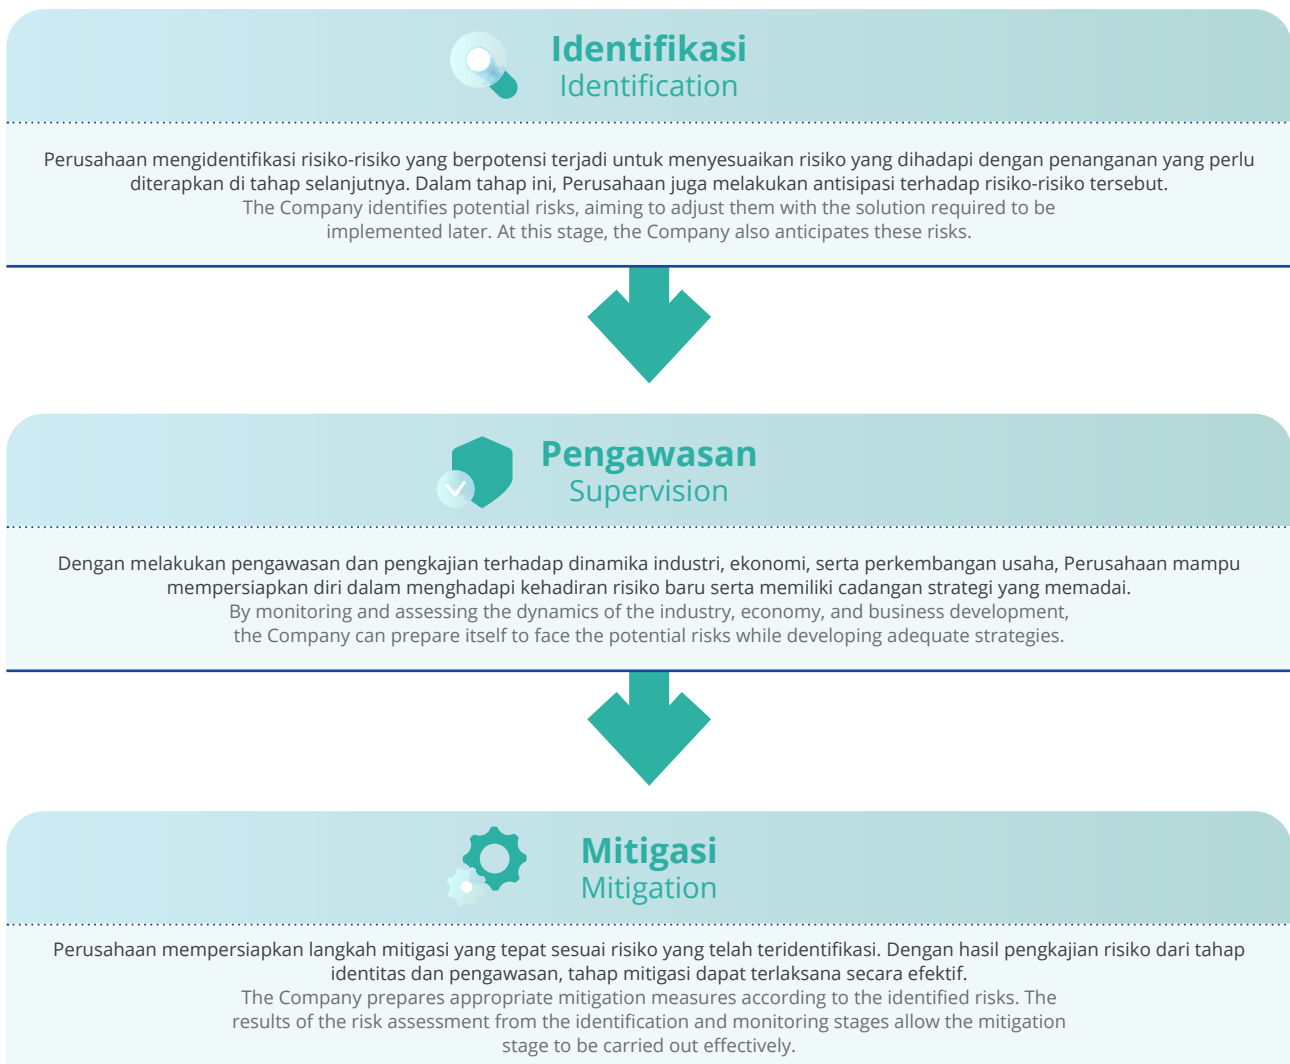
Identifikasi
Identification

Perusahaan mengidentifikasi risiko-risiko yang berpotensi terjadi untuk menyesuaikan risiko yang dihadapi dengan penanganan yang perlu diterapkan di tahap selanjutnya. Dalam tahap ini, Perusahaan juga melakukan antisipasi terhadap risiko-risiko tersebut.
The Company identifies potential risks, aiming to adjust them with the solution required to be implemented later. At this stage, the Company also anticipates these risks.

Pengawasan
Supervision

Dengan melakukan pengawasan dan pengkajian terhadap dinamika industri, ekonomi, serta perkembangan usaha, Perusahaan mampu mempersiapkan diri dalam menghadapi kehadiran risiko baru serta memiliki cadangan strategi yang memadai.
By monitoring and assessing the dynamics of the industry, economy, and business development, the Company can prepare itself to face the potential risks while developing adequate strategies.

Mitigasi
Mitigation

Perusahaan mempersiapkan langkah mitigasi yang tepat sesuai risiko yang telah teridentifikasi. Dengan hasil pengkajian risiko dari tahap identitas dan pengawasan, tahap mitigasi dapat terlaksana secara efektif.
The Company prepares appropriate mitigation measures according to the identified risks. The results of the risk assessment from the identification and monitoring stages allow the mitigation stage to be carried out effectively.